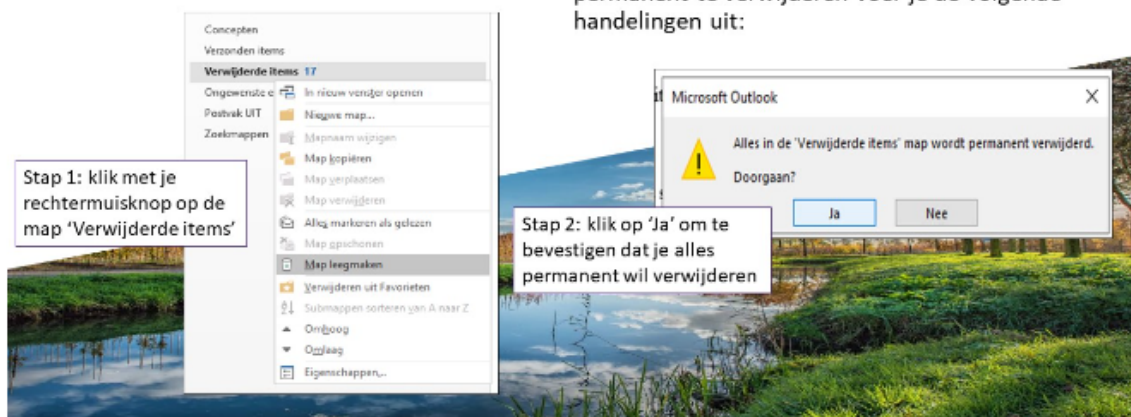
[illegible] handelingen uit:

Concepten
Verzonden items
Verwijderde items 17
Ongewenste e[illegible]
Postvak UIT
Zoekmappen

In nieuw venster openen
Nieuwe map...
Mapnaam wijzigen
Map kopiëren
Map verplaatsen
Map verwijderen
Alles markeren als gelezen
Map opschonen
Map leegmaken
Verwijderen uit Favorieten
Submappen sorteren van A naar Z
Omhoog
Omlaag
Eigenschappen...

Stap 1: klik met je rechtermuisknop op de map 'Verwijderde items'

Microsoft Outlook
Alles in de 'Verwijderde items' map wordt permanent verwijderd.
Doorgaan?
Ja
Nee

Stap 2: klik op 'Ja' om te bevestigen dat je alles permanent wil verwijderen